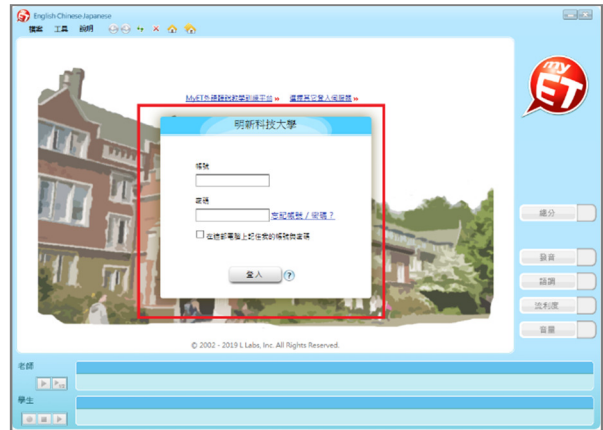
English Chinese Japanese

檔案 工具 說明

MyET各種語言教學網路平台 » 還沒有帳號嗎?請由此註冊 »

明新科技大學

帳號

密碼

忘記帳號 / 密碼 ?

在這部電腦上記住我的帳號與密碼

登入

?

© 2002 - 2019 L Labs, Inc. All Rights Reserved.

my ET

總分

發音

語調

流利度

音量

老師

學生